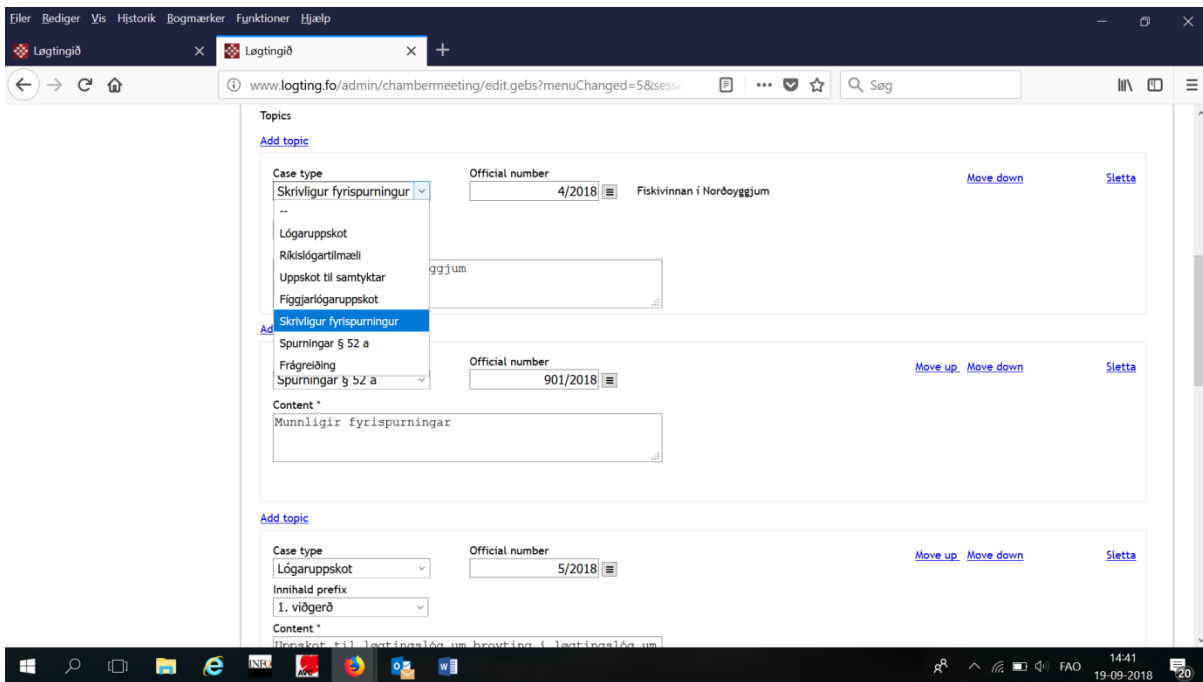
Filer Rediger Vis Historik Bogmærker Funktioner Hjælp

Løgtingið × Løgtingið × +

www.logting.fo/admin/chambermeeting/edit.gebs?menuChanged=5&sessi

Søg

Topics

Add topic

Case type
Skrivligur fyrispurningur

Official number
4/2018

Fiskivinnan í Norðoyggjum

Move down

Sletta

--
Lógaruppskot
Ríkislógartilmæli
Uppskot til samtyktar
Fíggjarlógaruppskot
Skrivligur fyrispurningur
Spurningar § 52 a
Frágreiðing

ggjum

Add

Spurningar § 52 a

Official number
901/2018

Move up Move down

Sletta

Content *
Munnligir fyrispurningar

Add topic

Case type
Lógaruppskot

Official number
5/2018

Move up Move down

Sletta

Innihald prefix
1. viðgerð

Content *
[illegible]

FAO 14:41 19-09-2018 20